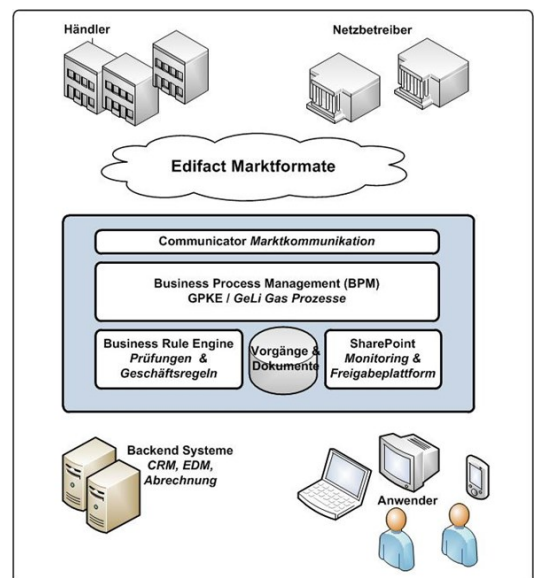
Händler

Netzbetreiber

Edifact Marktformate

Communicator Marktkommunikation

Business Process Management (BPM)
GPKE / GeLi Gas Prozesse

Business Rule Engine
Prüfungen &
Geschäftsregeln

Vorgänge &
Dokumente

SharePoint
Monitoring &
Freigabeplattform

Backend Systeme
CRM, EDM,
Abrechnung

Anwender